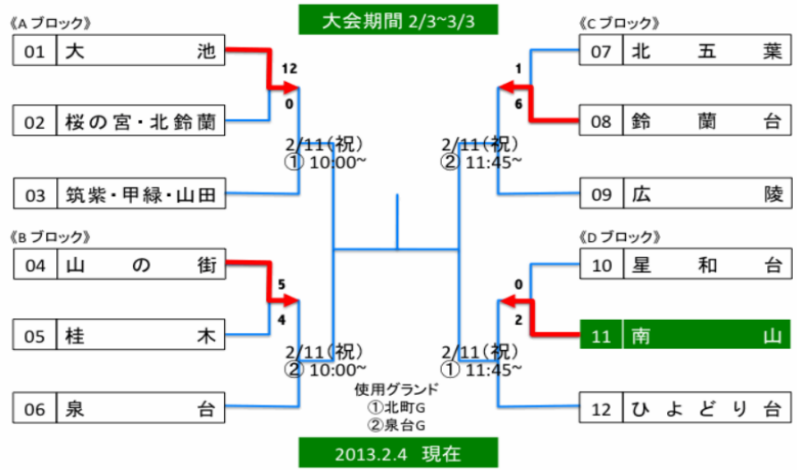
大会期間 2/3~3/3

《A ブロック》

01 大池

02 桜の宮・北鈴蘭

03 筑紫・甲緑・山田

12

0

2/11(祝)
① 10:00~

《B ブロック》

04 山の街

05 桂木

06 泉台

5

4

2/11(祝)
② 10:00~

《C ブロック》

07 北五葉

08 鈴蘭台

09 広陵

1

6

2/11(祝)
② 11:45~

《D ブロック》

10 星和台

11 南山

12 ひよどり台

0

2

2/11(祝)
① 11:45~

使用グランド
①北町G
②泉台G

2013.2.4 現在